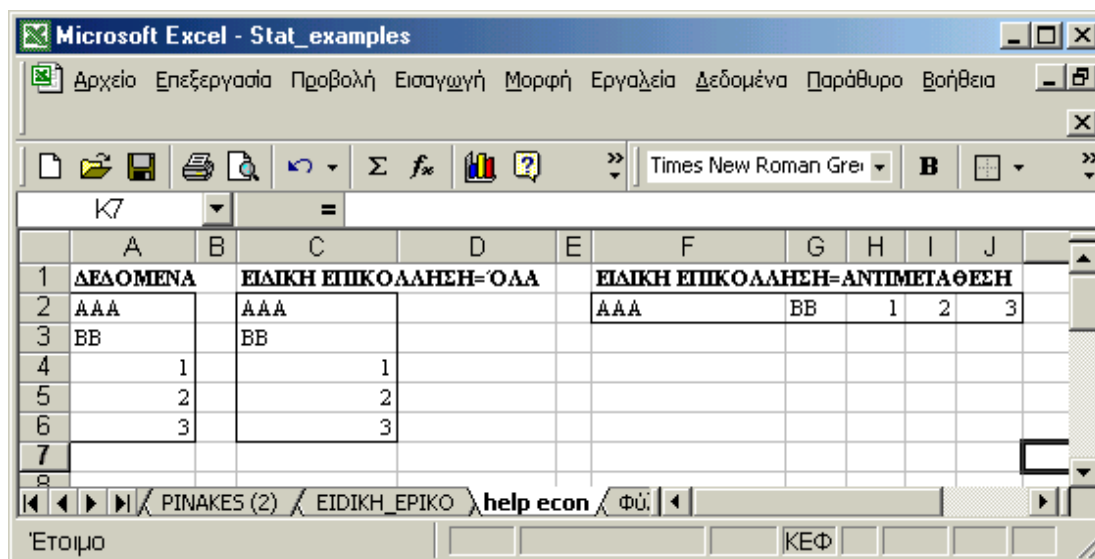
Microsoft Excel - Stat_examples

Αρχείο Επεξεργασία Προβολή Εισαγωγή Μορφή Εργαλεία Δεδομένα Παράθυρο Βοήθεια

Times New Roman Gre B

K7 =

| | A | B | C | D | E | F | G | H | I | J |
|---|---|---|---|---|---|---|---|---|---|---|
| 1 | ΔΕΔΟΜΕΝΑ | | ΕΙΔΙΚΗ ΕΠΙΚΟΛΛΗΣΗ=ΌΛΑ | | | ΕΙΔΙΚΗ ΕΠΙΚΟΛΛΗΣΗ=ΑΝΤΙΜΕΤΑΘΕΣΗ | | | | |
| 2 | AAA | | AAA | | | AAA | BB | 1 | 2 | 3 |
| 3 | BB | | BB | | | | | | | |
| 4 | 1 | | 1 | | | | | | | |
| 5 | 2 | | 2 | | | | | | | |
| 6 | 3 | | 3 | | | | | | | |
| 7 | | | | | | | | | | |

PINAKES (2) EIDIKH_EPIKO help econ Φύ

Έτοιμο KEΦ